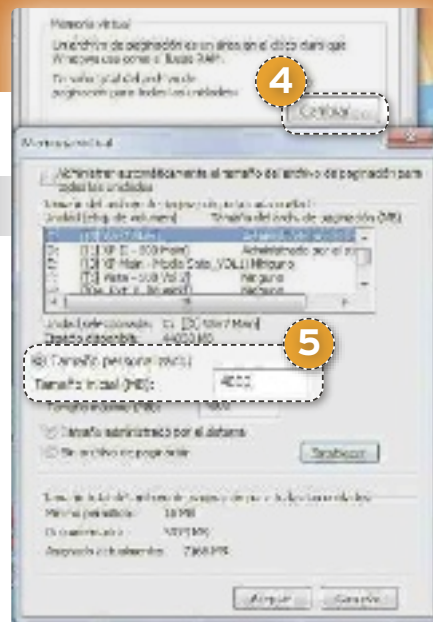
Memoria virtual

Un archivo de paginación es un área en el disco duro que Windows usa como si fuese RAM.

Tamaño total del archivo de paginación para todas las unidades:

4

Cambiar...

Memoria virtual

Administrar automáticamente el tamaño del archivo de paginación para todas las unidades

Tamaño del archivo de paginación para cada unidad
Unidad [etiq. de volumen] Tamaño del arch. de paginación (MB)

C: [Win7 Main] Administrado por el sistema
D: [XP D - 500 Main] Administrado por el sis
E: [XP Main - Modo Safe_VOL1] Ninguno
F: [T: Alpha - 500 Vol 2] Ninguno
G: [Sys. Ext. 1_Bk used] Ninguno

Unidad seleccionada: C: [C] Win7 Main]
Espacio disponible: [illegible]

5

Tamaño personalizado:
Tamaño inicial (MB): 4000
Tamaño máximo (MB): 4000

Tamaño administrado por el sistema
Sin archivo de paginación

Establecer

Tamaño total del archivo de paginación para todas las unidades
Mínimo permitido: 16 MB
Recomendado: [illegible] MB
Asignado actualmente: 7368 MB

Aceptar Cancelar